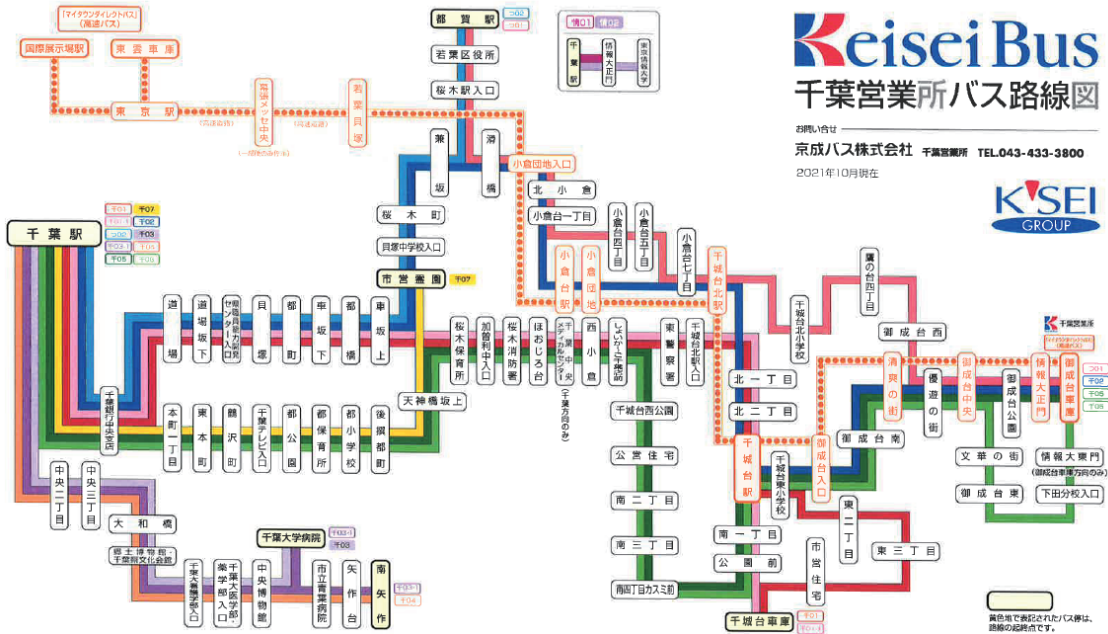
Keisei Bus
千葉営業所バス路線図

お問い合せ
京成バス株式会社 千葉営業所 TEL.043-433-3800
2021年10月現在

K'SEI GROUP

「マイタウンダイレクトバス」(高速バス)
国際展示場駅
東雲車庫
東京駅
(高速各停)
(高速急行)
(一部便のみ停車)
幕張メッセ中央
若葉貝塚

都賀駅
若葉区役所
桜木駅入口
兼坂
源橋
小倉団地入口
北小倉
小倉台一丁目
小倉台四丁目
小倉台五丁目
小倉台七丁目
小倉台駅
小倉団地
千城台北駅
千城台北小学校
みつわ台四丁目
御成台西
桜木町
貝塚中学校入口
市営霊園

千葉駅
道場
道場坂下
県営陸上競技場入口
貝塚
都町
車坂下
都橋
車坂上
桜木保育所
加曽利中入口
桜木消防署
ほおじろ台
千城台モノレール(千葉方向のみ)
西小倉
しいの木台
東警察署
千城台北駅入口
北一丁目
北二丁目
千葉銀行中央支店
本町一丁目
東本町
鶴沢町
千葉テレビ入口
都公園
都保育所
都小学校
後藤都町
天神橋坂上
千城台西公園
公営住宅
南二丁目
南三丁目
南四丁目カスミ前
千城台駅
千城台東小学校
御成台入口
南一丁目
公園前
市営住宅
東二丁目
東三丁目
千城台車庫
清宮の街
御成台中央
情報大正門
御成台車庫
優遊の街
御成台南
御成台公園
文華の街
御成台東
情報大東門
(御成台車庫方向のみ)
下田分校入口
中央二丁目
中央三丁目
大和橋
郷土博物館・千葉県文化会館
千葉大学病院
千葉大看護学部入口
千葉大医学部・薬学部入口
中央博物館
市立青葉病院
矢作台
南矢作

千葉営業所
情01
情02
千葉駅
情報大正門
東京情報大学

千01 千02 千03 千04 千05 千06 千07 つ01 つ02 千03-1
黄色地で表記されたバス停は、路線の起終点です。